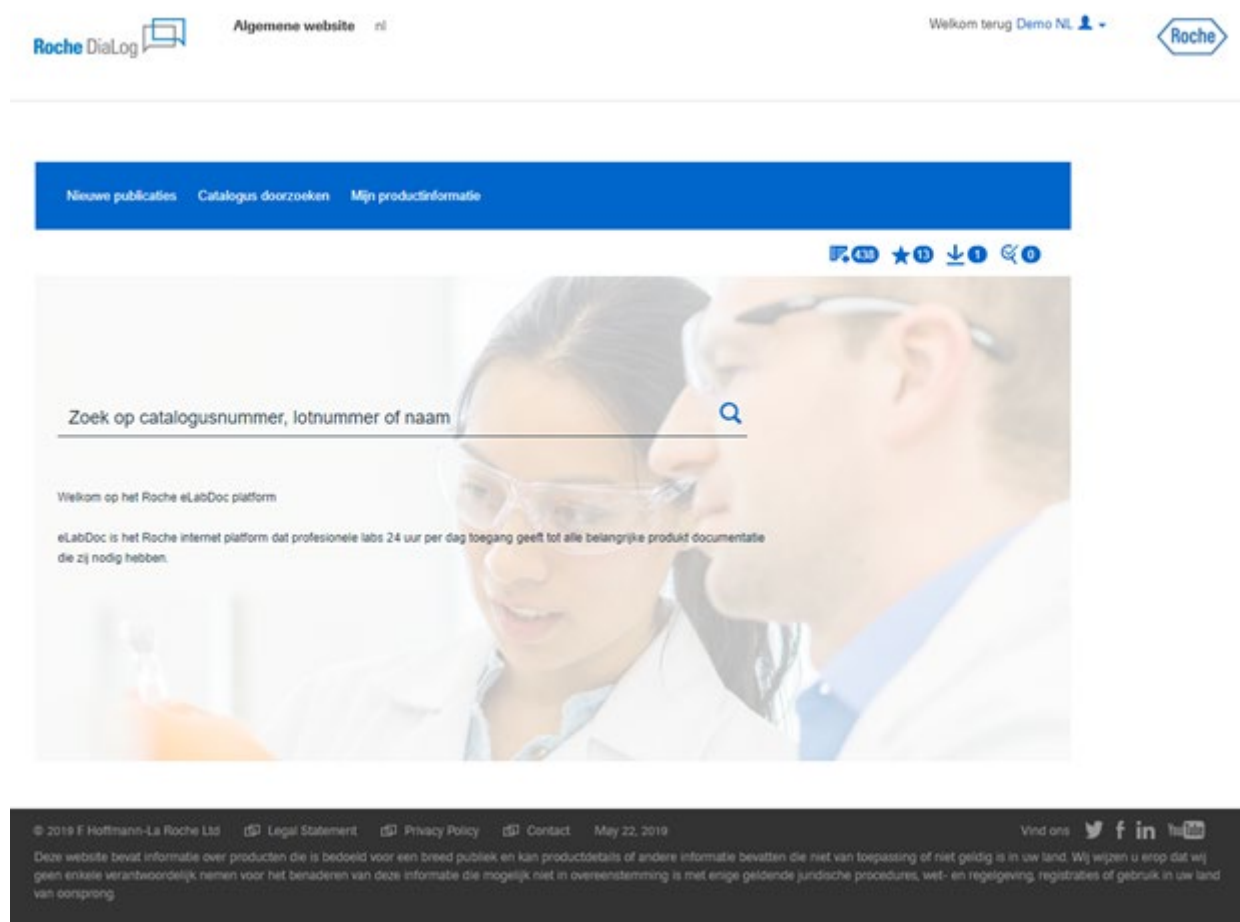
Roche DiaLog

Algemene website nl

Welkom terug Demo NL

Roche

Nieuwe publicaties Catalogus doorzoeken Mijn productinformatie

438 13 0 0

Zoek op catalogusnummer, lotnummer of naam

Welkom op het Roche eLabDoc platform

eLabDoc is het Roche internet platform dat profesionele labs 24 uur per dag toegang geeft tot alle belangrijke produkt documentatie die zij nodig hebben.

© 2019 F Hoffmann-La Roche Ltd Legal Statement Privacy Policy Contact May 22, 2019

Vind ons

Deze website bevat informatie over producten die is bedoeld voor een breed publiek en kan productdetails of andere informatie bevatten die niet van toepassing of niet geldig is in uw land. Wij wijzen u erop dat wij geen enkele verantwoordelijk nemen voor het benaderen van deze informatie die mogelijk niet in overeenstemming is met enige geldende juridische procedures, wet- en regelgeving, registraties of gebruik in uw land van oorsprong.